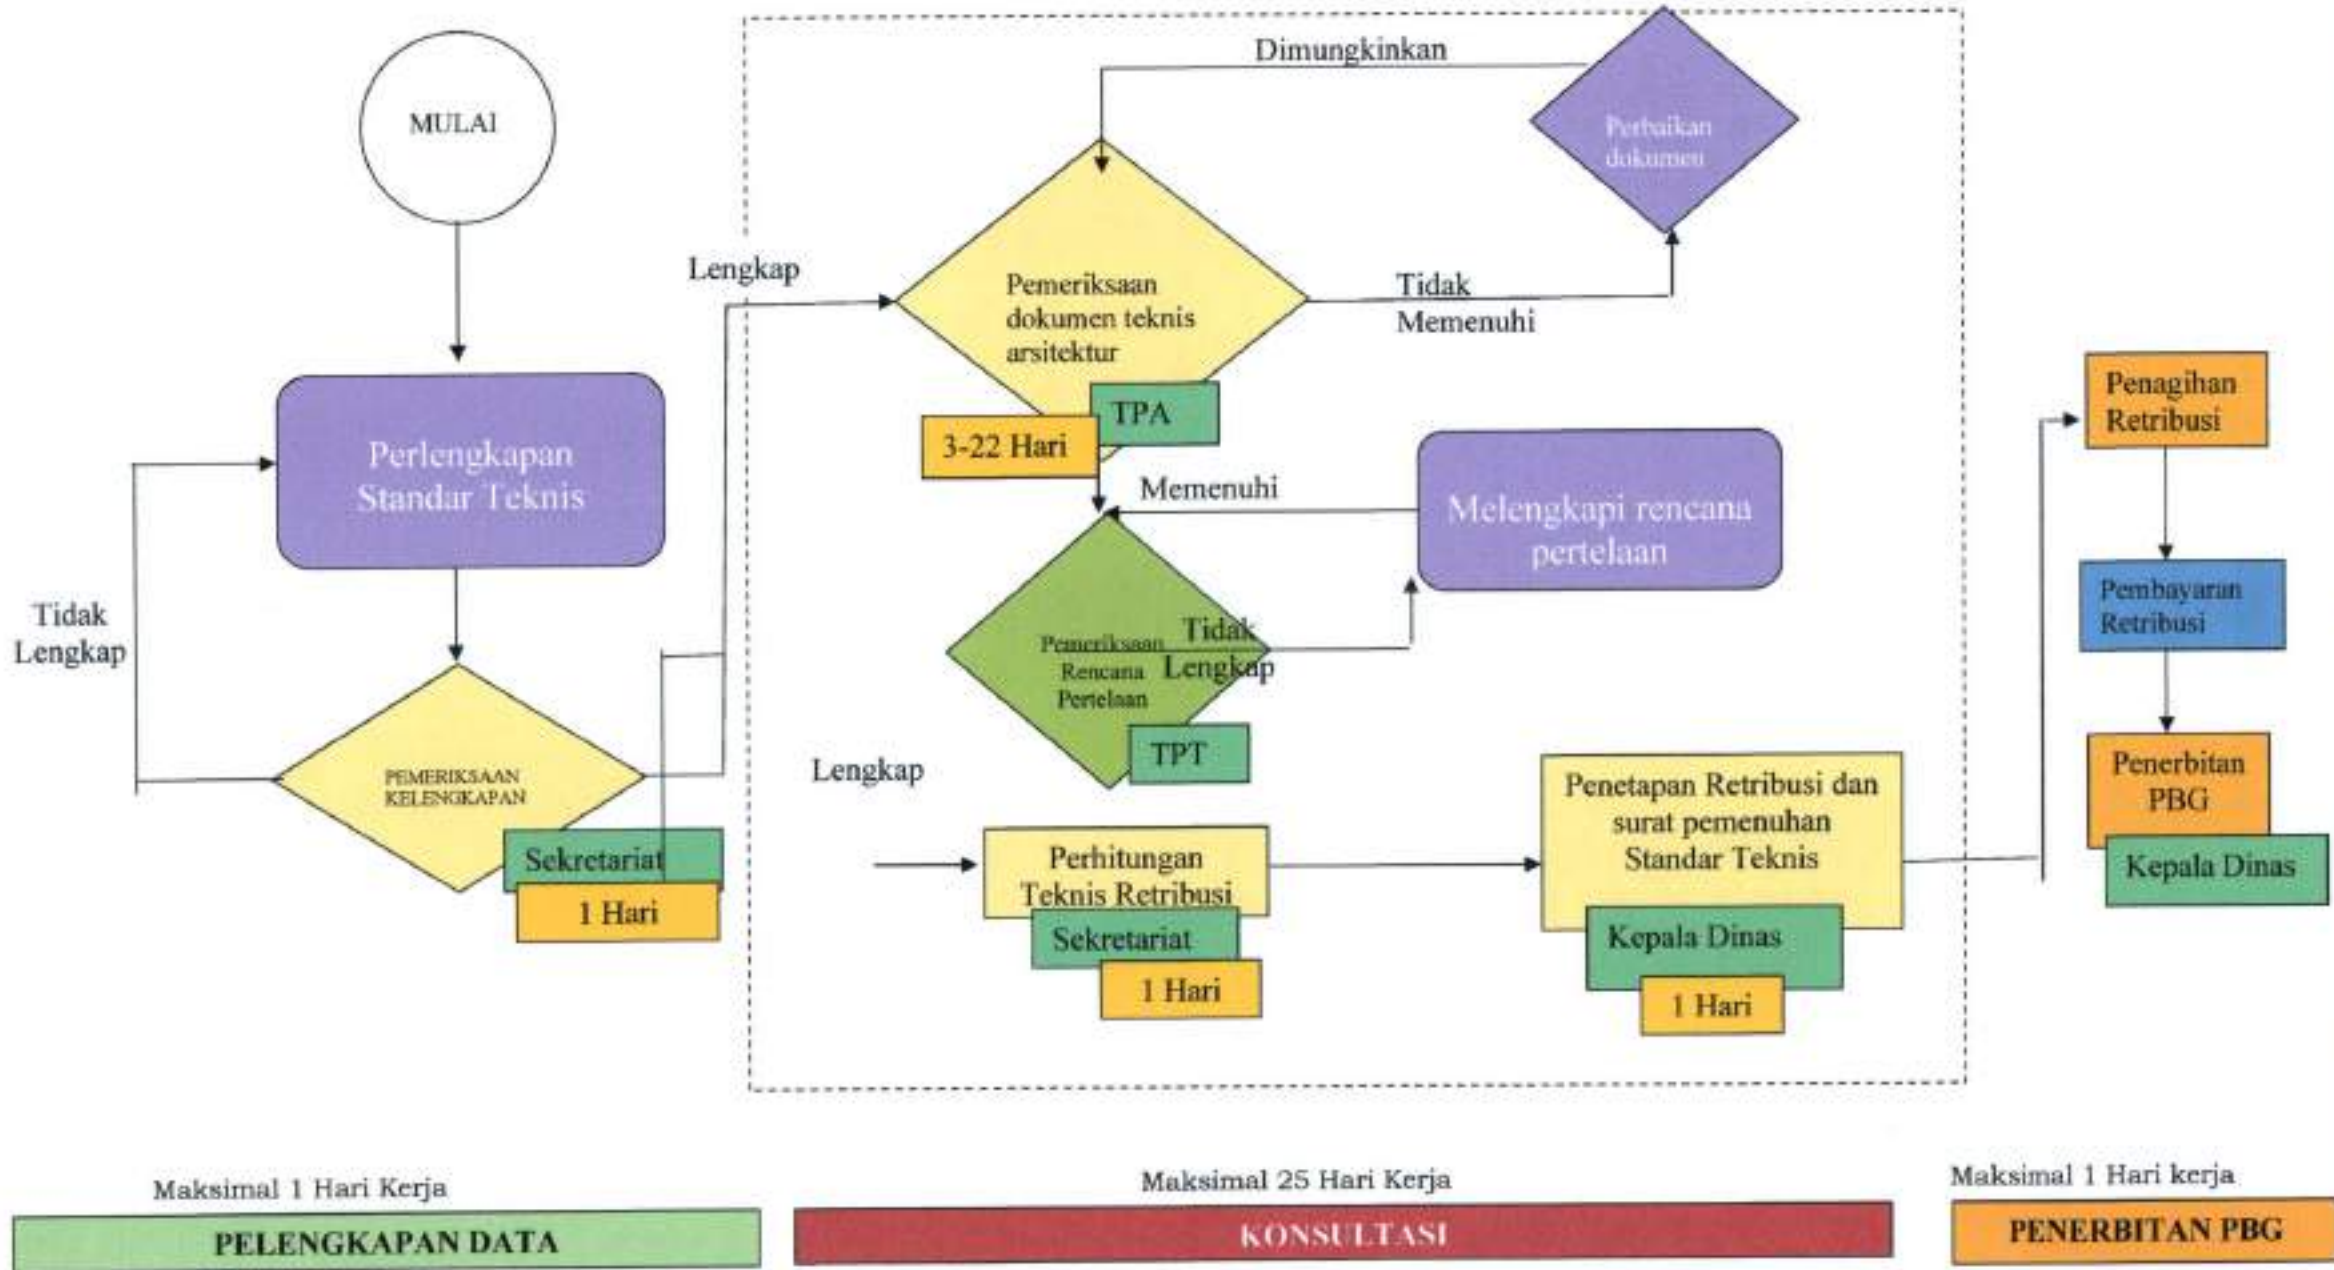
MULAI

Perlengkapan Standar Teknis

Tidak Lengkap

PEMERIKSAAN KELENGKAPAN

Sekretariat

1 Hari

Lengkap

Dimungkinkan

Perbaikan dokumen

Pemeriksaan dokumen teknis arsitektur

TPA

3-22 Hari

Tidak Memenuhi

Memenuhi

Melengkapi rencana pertelaan

Pemeriksaan Rencana Pertelaan

Tidak Lengkap

TPT

Lengkap

Perhitungan Teknis Retribusi

Sekretariat

1 Hari

Penetapan Retribusi dan surat pemenuhan Standar Teknis

Kepala Dinas

1 Hari

Penagihan Retribusi

Pembayaran Retribusi

Penerbitan PBG

Kepala Dinas

Maksimal 1 Hari Kerja

PELENGKAPAN DATA

Maksimal 25 Hari Kerja

KONSULTASI

Maksimal 1 Hari kerja

PENERBITAN PBG